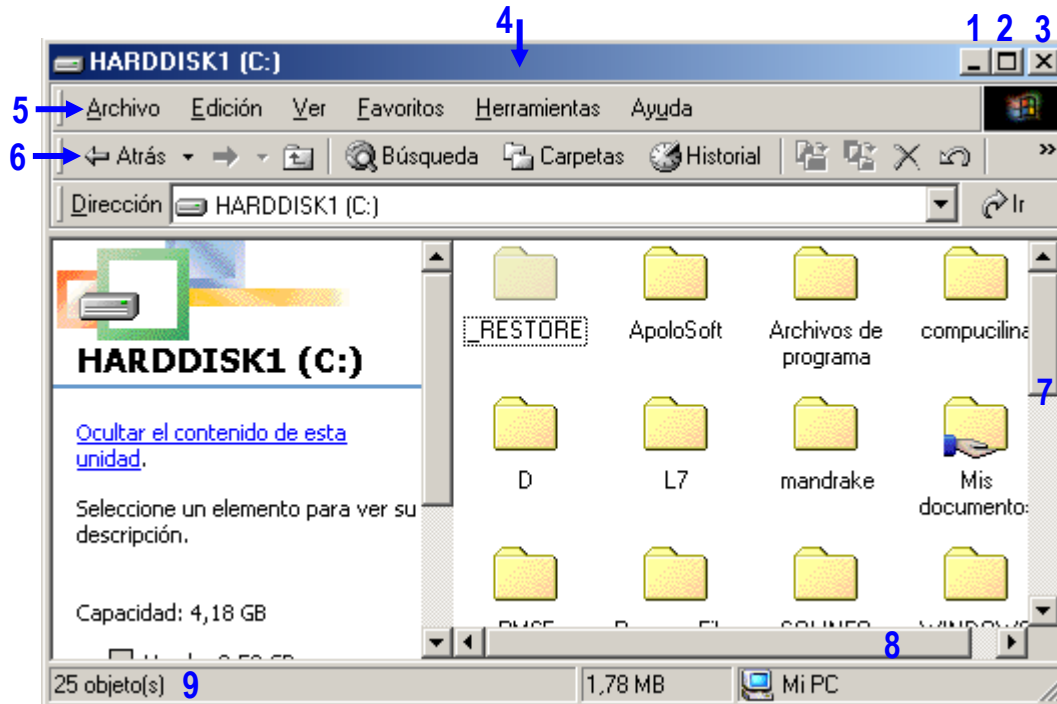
4
1 2 3
HARDDISK1 (C:)
5 Archivo Edición Ver Favoritos Herramientas Ayuda
6 Atrás Búsqueda Carpetas Historial
Dirección HARDDISK1 (C:) Ir

HARDDISK1 (C:)

Ocultar el contenido de esta unidad.

Seleccione un elemento para ver su descripción.

Capacidad: 4,18 GB

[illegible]

_RESTORE
ApoloSoft
Archivos de programa
compucilina
7
D
L7
mandrake
Mis documentos
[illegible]
8
25 objeto(s) 9
1,78 MB
Mi PC